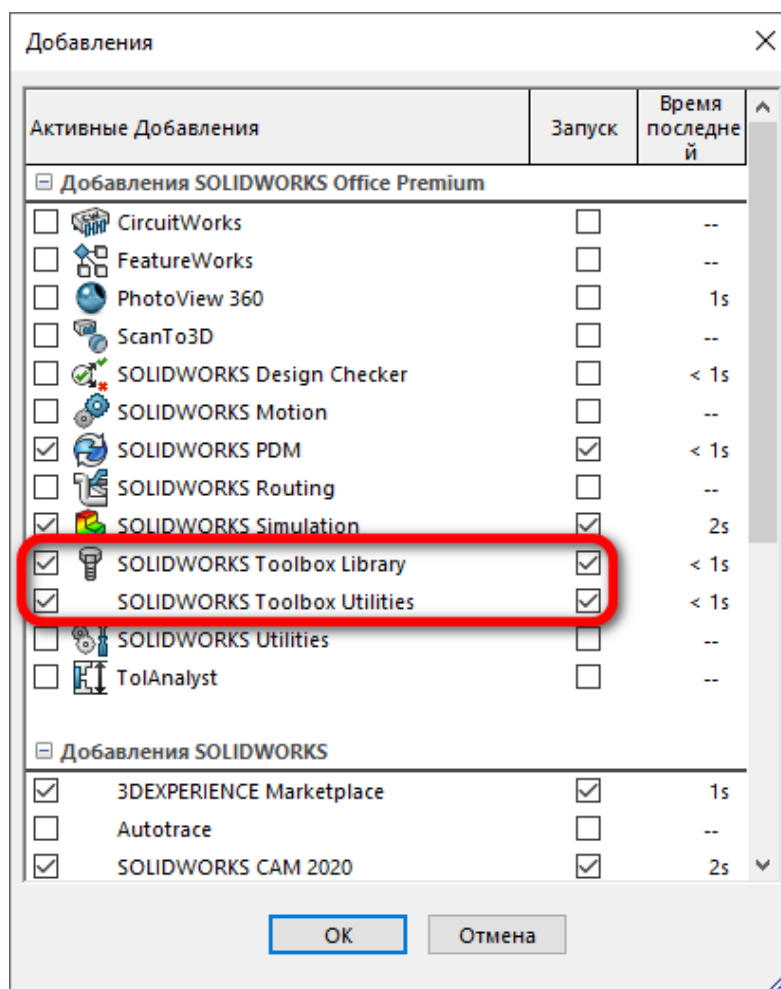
Добавления

| Активные Добавления | Запуск | Время последней |
|---|---|---|
| ⊟ Добавления SOLIDWORKS Office Premium | | |
| ☐ CircuitWorks | ☐ | -- |
| ☐ FeatureWorks | ☐ | -- |
| ☐ PhotoView 360 | ☐ | 1s |
| ☐ ScanTo3D | ☐ | -- |
| ☐ SOLIDWORKS Design Checker | ☐ | < 1s |
| ☐ SOLIDWORKS Motion | ☐ | -- |
| ☑ SOLIDWORKS PDM | ☑ | < 1s |
| ☐ SOLIDWORKS Routing | ☐ | -- |
| ☑ SOLIDWORKS Simulation | ☑ | 2s |
| ☑ SOLIDWORKS Toolbox Library | ☑ | < 1s |
| ☑ SOLIDWORKS Toolbox Utilities | ☑ | < 1s |
| ☐ SOLIDWORKS Utilities | ☐ | -- |
| ☐ TolAnalyst | ☐ | -- |
| ⊟ Добавления SOLIDWORKS | | |
| ☑ 3DEXPERIENCE Marketplace | ☑ | 1s |
| ☐ Autotrace | ☐ | -- |
| ☑ SOLIDWORKS CAM 2020 | ☑ | 2s |

OK
Отмена